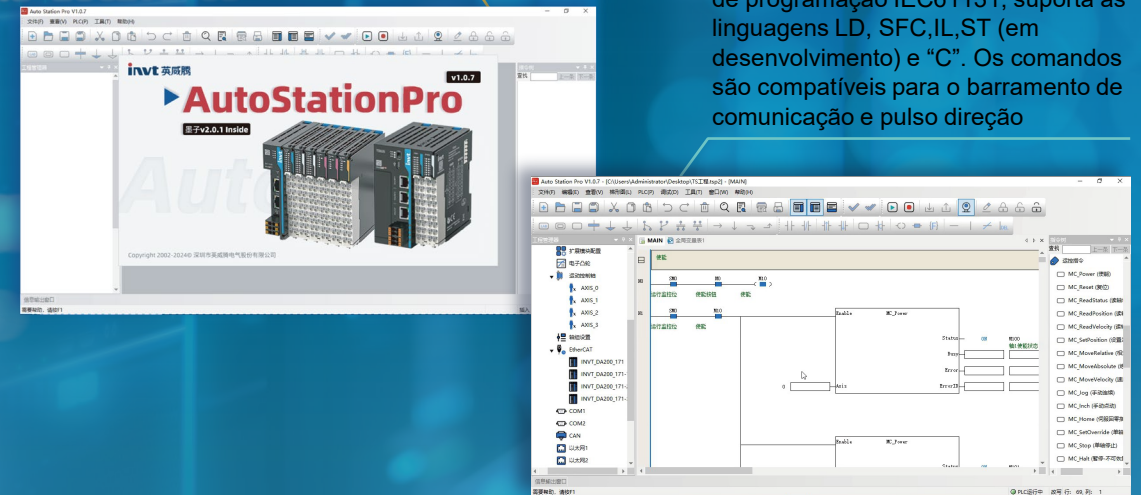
de programação IEC61131, suporta as linguagens LD, SFC,IL,ST (em desenvolvimento) e “C”. Os comandos são compatíveis para o barramento de comunicação e pulso direção

Auto Station Pro V1.0.7

invt 英威腾

v1.0.7

AutoStationPro

墨子v2.0.1 Inside

Copyright 2002-2024© 深圳市英威腾电气股份有限公司

Auto Station Pro V1.0.7 - [C:\Users\Administrator\Desktop\1\工程.tsp2] - [MAIN]

MAIN

扩展模块配置
电子凸轮
运动控制轴
AXIS_0
AXIS_1
AXIS_2
AXIS_3
轴组设置
EtherCAT
INVT_DA200_171
INVT_DA200_171
INVT_DA200_171
INVT_DA200_171
COM1
COM2
CAN
以太网1
以太网2

Enable MC_Power
Status
Busy
Error
ErrorID
Axis

MC_Power
MC_Reset
MC_ReadStatus
MC_ReadPosition
MC_ReadVelocity
MC_SetPosition
MC_MoveRelative
MC_MoveAbsolute
MC_MoveVelocity
MC_Jog
MC_Inch
MC_Home
MC_SetOverride
MC_Stop
MC_Halt